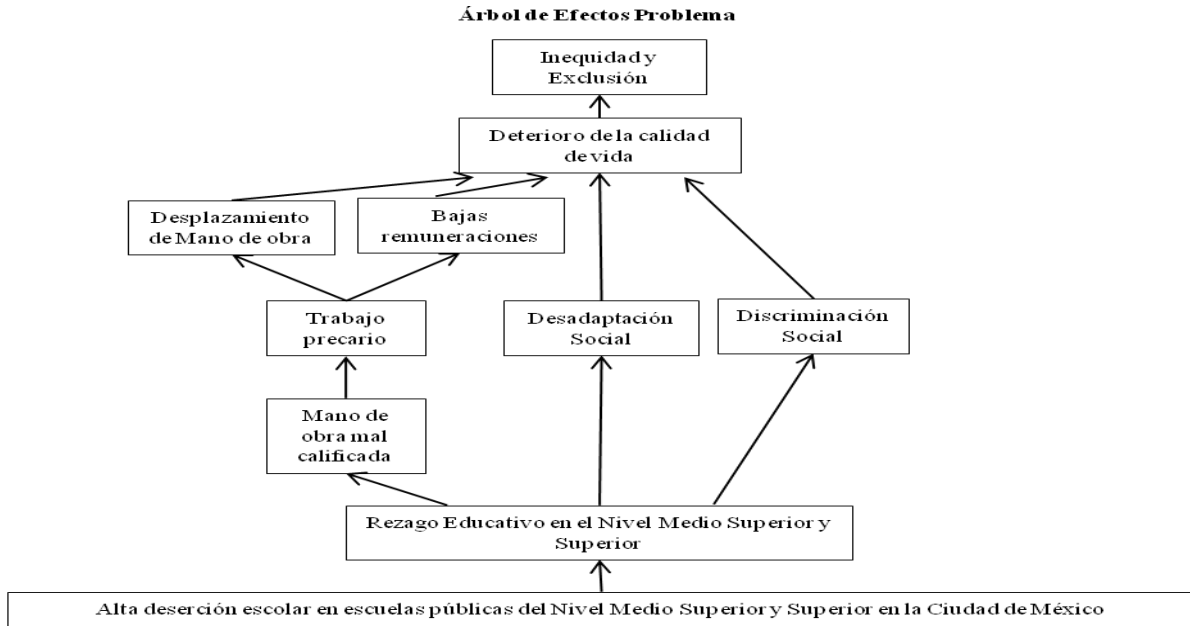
Árbol de Efectos Problema

Inequidad y Exclusión

Deterioro de la calidad de vida

Desplazamiento de Mano de obra

Bajas remuneraciones

Trabajo precario

Desadaptación Social

Discriminación Social

Mano de obra mal calificada

Rezago Educativo en el Nivel Medio Superior y Superior

Alta deserción escolar en escuelas públicas del Nivel Medio Superior y Superior en la Ciudad de México